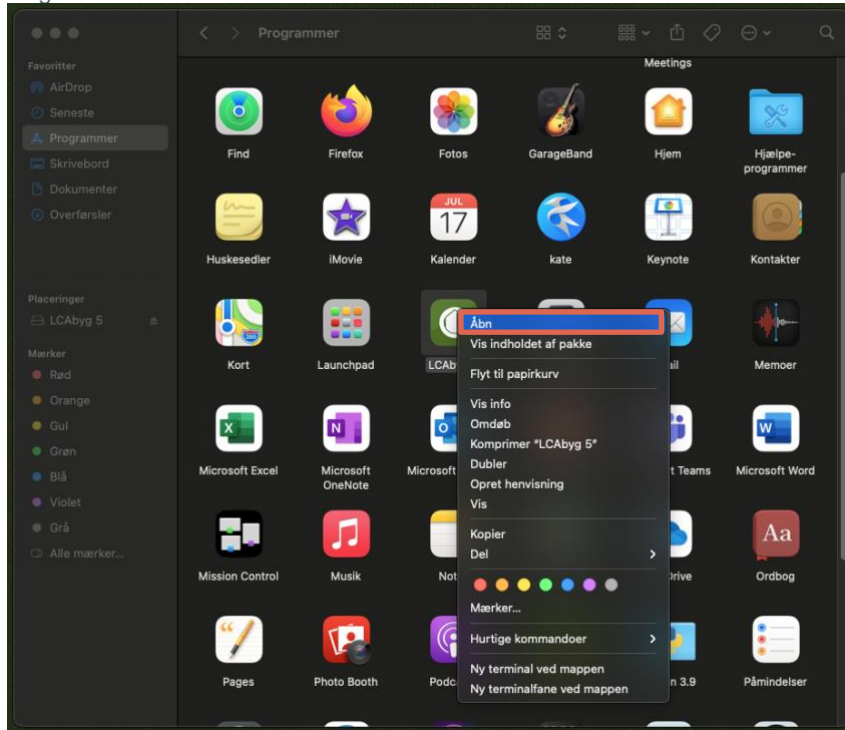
Programmer

Meetings

Favoritter
AirDrop
Seneste
Programmer
Skrivebord
Dokumenter
Overførsler

Placeringer
LCAbyg 5

Mærker
Rød
Orange
Gul
Grøn
Blå
Violet
Grå
Alle mærker...

Find
Firefox
Fotos
GarageBand
Hjem
Hjælpeprogrammer

Huskesedler
iMovie
JUL 17
Kalender
kate
Keynote
Kontakter

Kort
Launchpad
LCAb
ail
Memoer

Microsoft Excel
Microsoft OneNote
Microsoft
t Teams
Microsoft Word

Mission Control
Musik
Not
Drive
Aa
Ordbog

Pages
Photo Booth
Podc
n 3.9
Påmindelser

Åbn
Vis indholdet af pakke
Flyt til papirkurv
Vis info
Omdøb
Komprimer "LCAbyg 5"
Dubler
Opret henvisning
Vis
Kopier
Del
Mærker...
Hurtige kommandoer
Ny terminal ved mappen
Ny terminalfane ved mappen